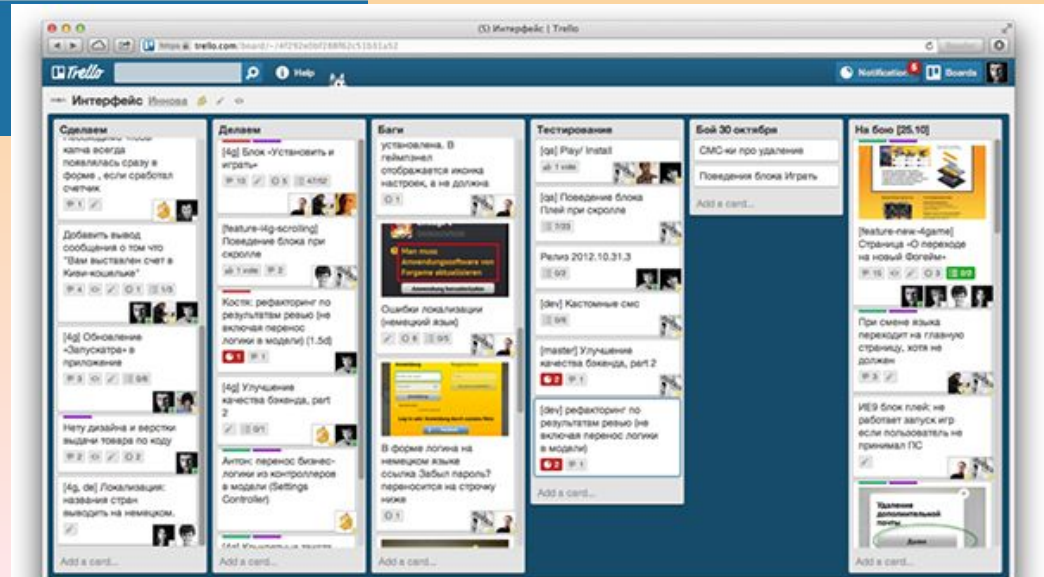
(5) Интерфейс | Trello

https trello.com/board/-/4f292e0bf288f62c51b51a52

Trello

Help

Notification 5

Boards

Интерфейс Иннова

Сделаем

капча всегда появлялась сразу в форме , если сработал счетчик

1

Добавить вывод сообщения о том что "Вам выставлен счет в Киви-кошельке"

4 1 1/3

[4g] Обновление «Запускатора» в приложение

3 0/6

Нету дизайна и верстки выдачи товара по коду

2 2

[4g, de] Локализация: названия стран выводить на немецком.

Add a card...

Делаем

[4g] Блок «Установить и играть»

10 5 47/52

[feature-4g-scrolling] Поведение блока при скролле

1 vote 2

Костя: рефакторинг по результатам ревью (не включая перенос логики в модели) (1.5d)

1 1

[4g] Улучшение качества бэкенда, part 2

0/1

Антон: перенос бизнес-логики из контроллеров в модели (Settings Controller)

Add a card...

Баги

установлена. В геймпанел отображается иконка настроек, а не должна

1

Ошибки локализации (немецкий язык)

6 0/5

В форме логина на немецком языке ссылка Забыл пароль? переносится на строчку ниже

1

Add a card...

Тестирование

[qa] Play/ Install

1 vote

[qa] Поведение блока Плей при скролле

1/33

Релиз 2012.10.31.3

0/2

[dev] Кастомные смс

0/6

[master] Улучшение качества бэкенда, part 2

2 1

[dev] рефакторинг по результатам ревью (не включая перенос логики в модели)

2 1

Add a card...

Бой 30 октября

СМС-ки про удаление

Поведения блока Играть

Add a card...

На бою [25.10]

[feature-new-4game] Страница «О переходе на новый Форгейм»

15 3 0/0

При смене языка переходит на главную страницу, хотя не должен

3

ИЕ9 блок плей: не работает запуск игр если пользователь не принимал ПС

Удаление дополнительной почты

Add a card...